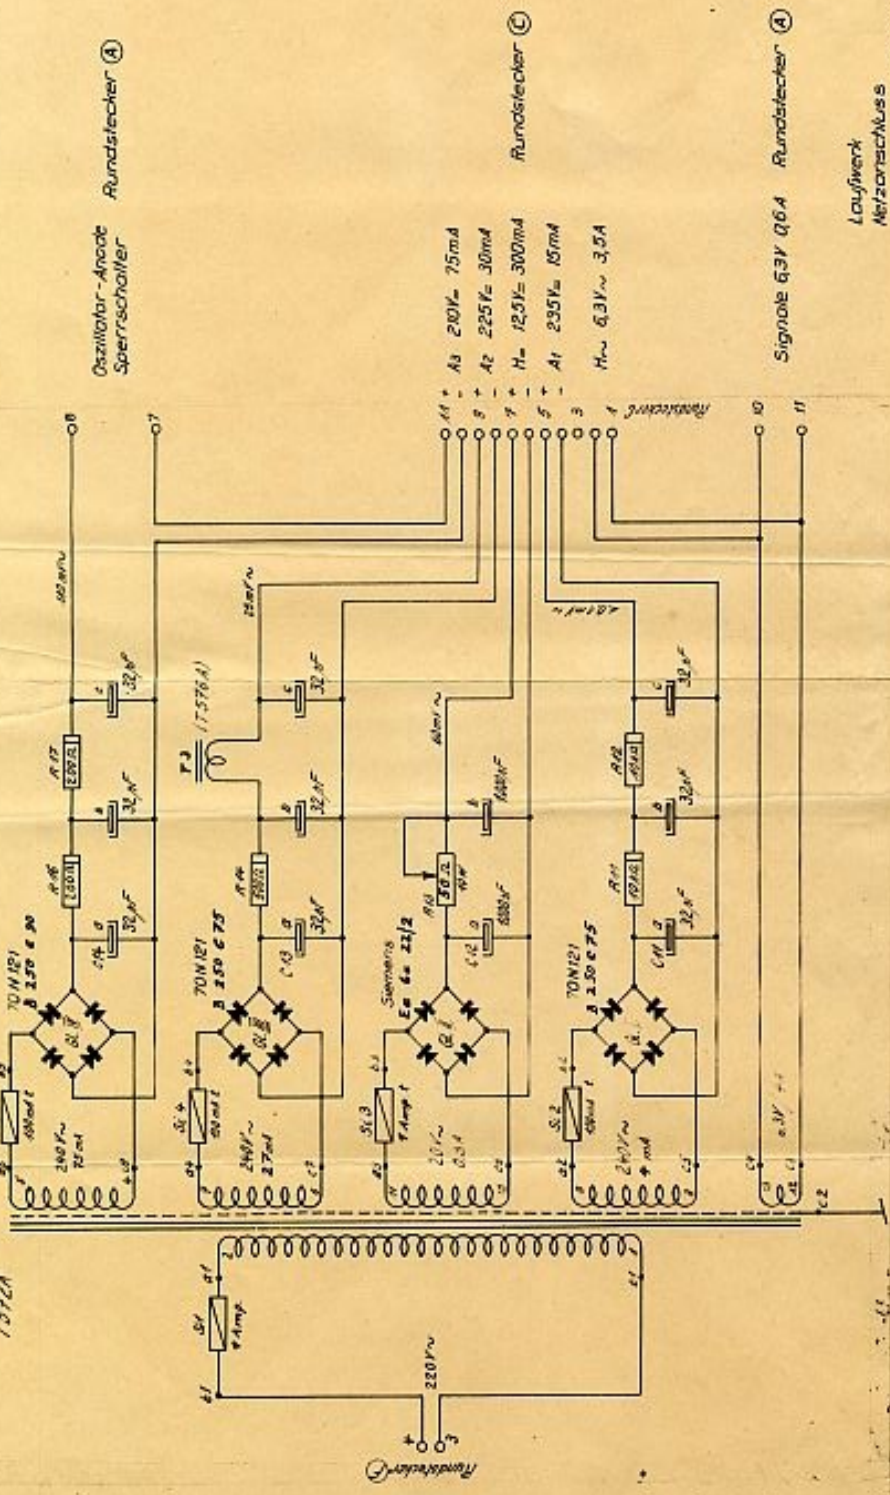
Oszillator-Anode
Sperrschalter
Rundstecker Ⓐ

A3 210V= 75mA
A2 225V= 30mA
H= 12,5V= 300mA
A1 235V= 15mA
H~ 6,3V~ 3,5A
Rundstecker Ⓒ

Signale 6,3V 0,6A
Rundstecker Ⓐ

Laufwerk
Netzanschluss

8
7
11 + A3
9 +
8 -
7 +
6 -
5 +
3
1
Rundstecker
10
11

R17
R16
R14
R13
R12
R11
32μF
32μF
32μF
32μF
32μF
32μF
1000μF
5000μF
T2
(7576A)

TON121
B 250 C 90
TON121
B 250 C 75
Siemens
E 18 6a 22/2
TON121
B 250 C 75

C14
C13
C12
C11

Si 4
Si 3
Si 2
Si 1
1 Amp.
240V~
75mA
240V~
27mA
20V~
0,3A
240V~
4mA
6,3V

220V~
1 Amp.
c1
d1
c2
T572A
Rundstecker
+
3